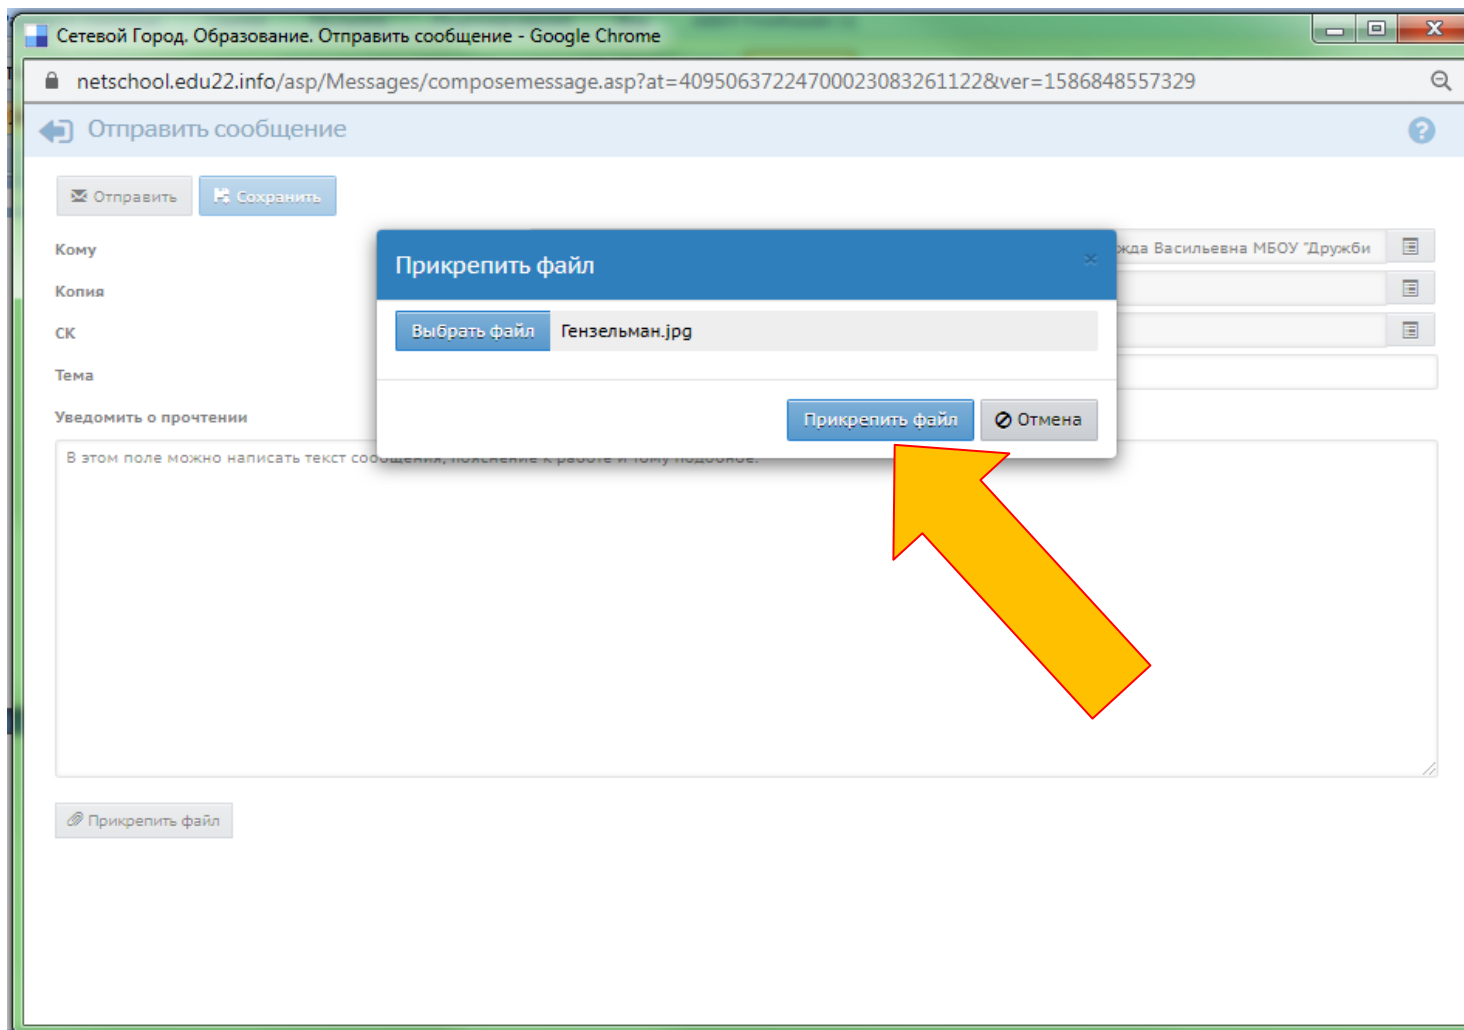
Сетевой Город. Образование. Отправить сообщение - Google Chrome

netschool.edu22.info/asp/Messages/composemessage.asp?at=40950637224700023083261122&ver=1586848557329

Отправить сообщение

Отправить
Сохранить

Кому
Копия
СК
Тема
Уведомить о прочтении

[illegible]жда Васильевна МБОУ "Дружби

В этом поле можно написать текст со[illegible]

Прикрепить файл

Прикрепить файл

×

Выбрать файл
Гензельман.jpg

Прикрепить файл
Отмена